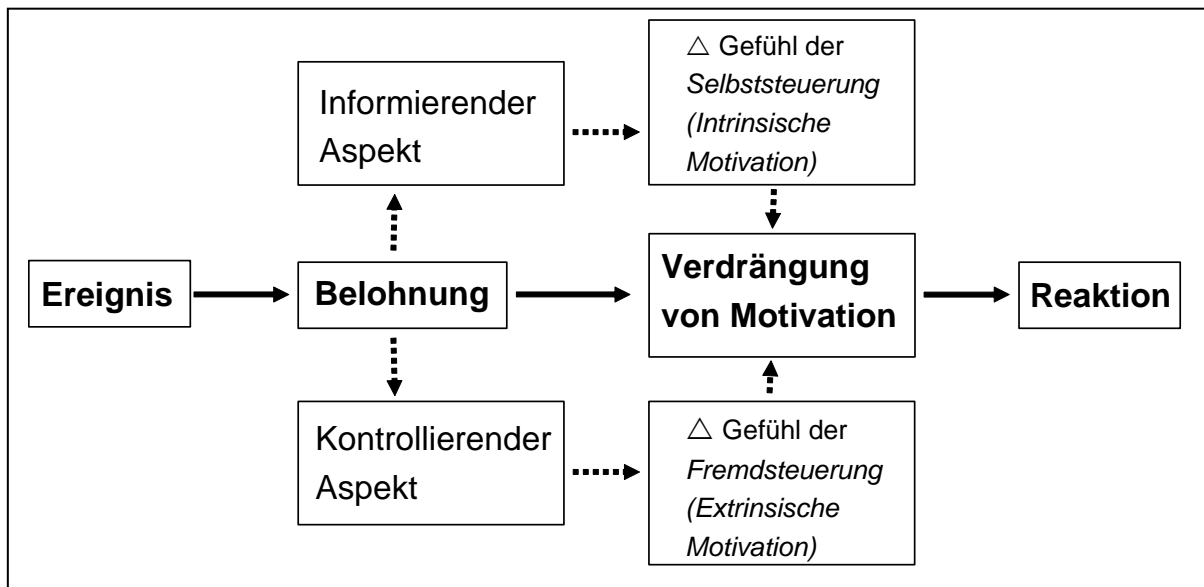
Informierender Aspekt

$\triangle$ Gefühl der Selbststeuerung (Intrinsische Motivation)

Ereignis

Belohnung

Verdrängung von Motivation

Reaktion

Kontrollierender Aspekt

$\triangle$ Gefühl der Fremdsteuerung (Extrinsische Motivation)